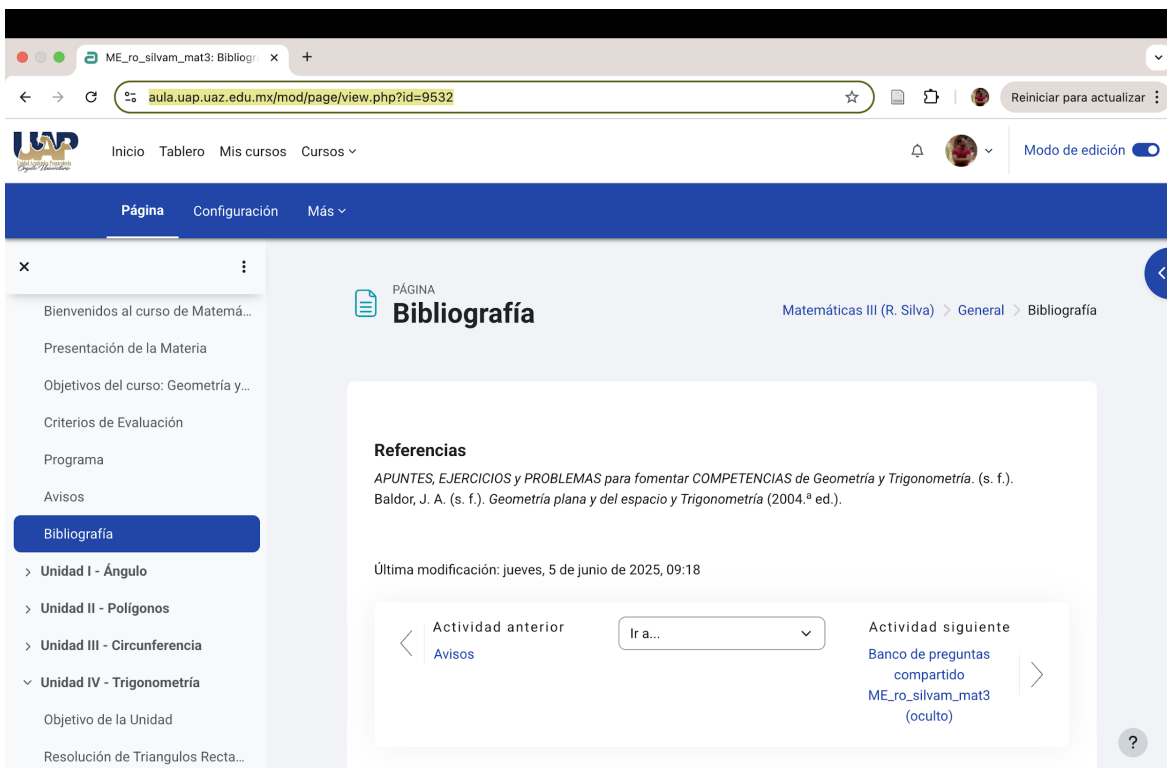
ME_ro_silvam_mat3: Bibliogr ×
+
aula.uap.uaz.edu.mx/mod/page/view.php?id=9532
Reiniciar para actualizar
UAP
Inicio Tablero Mis cursos Cursos
Modo de edición
Página Configuración Más
×
Bienvenidos al curso de Matemá...
Presentación de la Materia
Objetivos del curso: Geometría y...
Criterios de Evaluación
Programa
Avisos
Bibliografía
Unidad I - Ángulo
Unidad II - Polígonos
Unidad III - Circunferencia
Unidad IV - Trigonometría
Objetivo de la Unidad
Resolución de Triangulos Recta...

PÁGINA
Bibliografía
Matemáticas III (R. Silva) > General > Bibliografía

Referencias

APUNTES, EJERCICIOS y PROBLEMAS para fomentar COMPETENCIAS de Geometría y Trigonometría. (s. f.).
Baldor, J. A. (s. f.). Geometría plana y del espacio y Trigonometría (2004.ª ed.).

Última modificación: jueves, 5 de junio de 2025, 09:18

Actividad anterior
Avisos
Ir a...
Actividad siguiente
Banco de preguntas compartido ME_ro_silvam_mat3 (oculto)
?